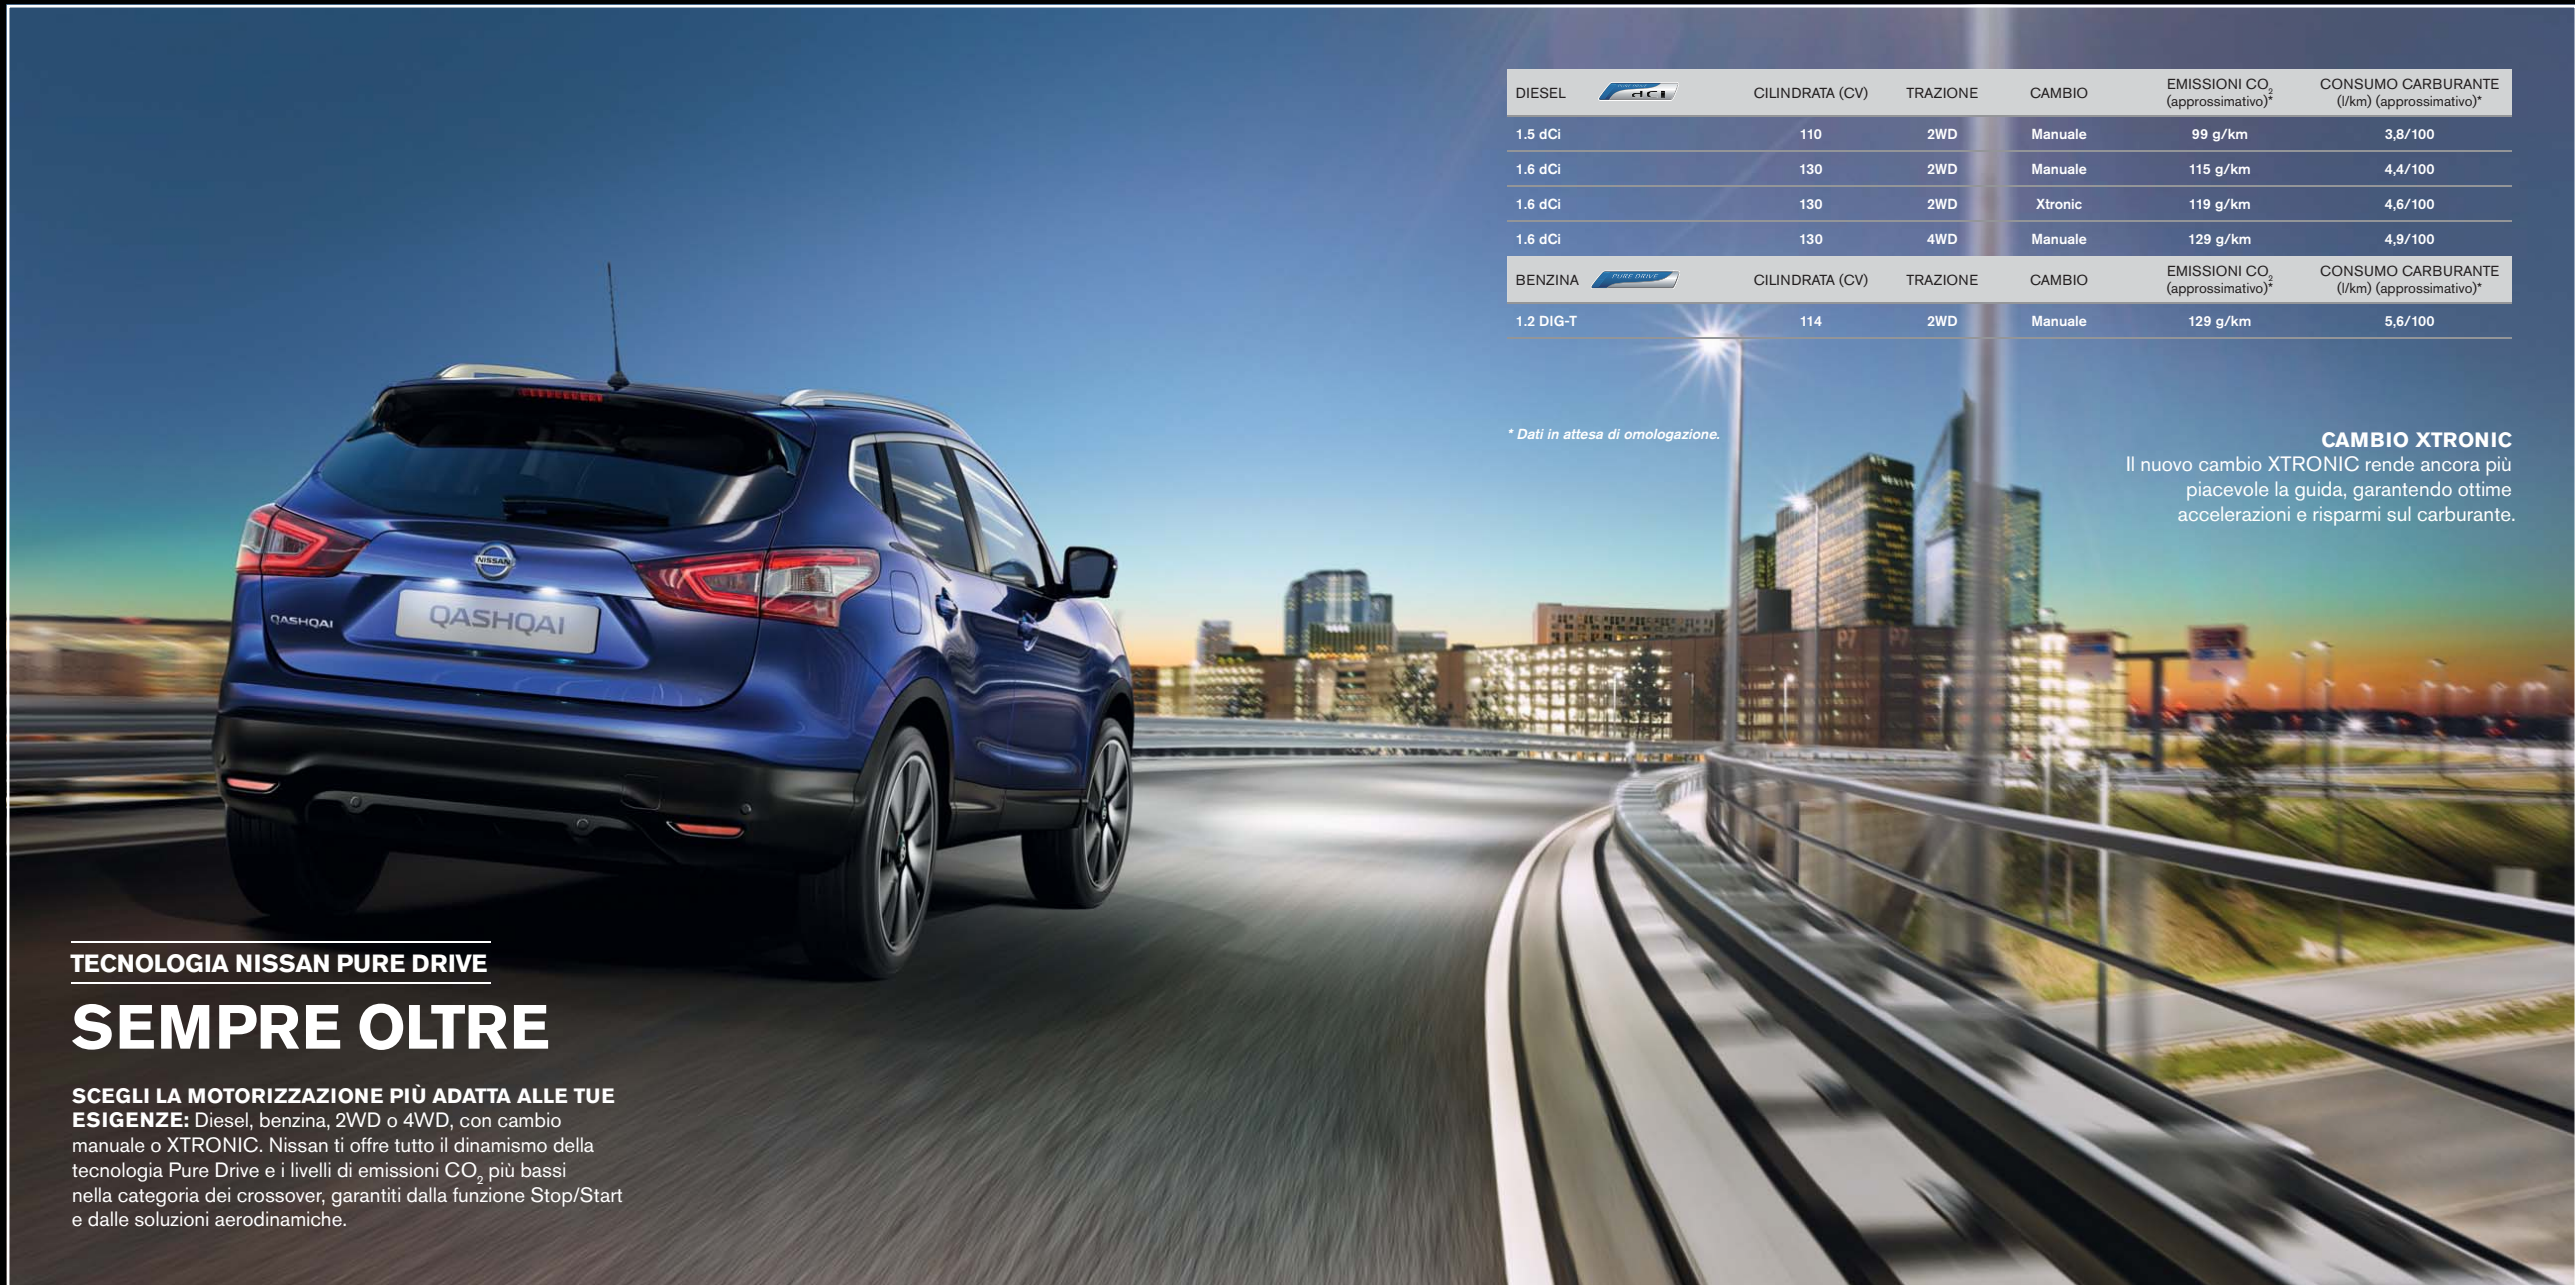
| DIESEL dCi | CILINDRATA (CV) | TRAZIONE | CAMBIO | EMISSIONI $CO_2$ (approssimativo)* | CONSUMO CARBURANTE (l/km) (approssimativo)* |
|---|---|---|---|---|---|
| 1.5 dCi | 110 | 2WD | Manuale | 99 g/km | 3,8/100 |
| 1.6 dCi | 130 | 2WD | Manuale | 115 g/km | 4,4/100 |
| 1.6 dCi | 130 | 2WD | Xtronic | 119 g/km | 4,6/100 |
| 1.6 dCi | 130 | 4WD | Manuale | 129 g/km | 4,9/100 |
| BENZINA PURE DRIVE | CILINDRATA (CV) | TRAZIONE | CAMBIO | EMISSIONI $CO_2$ (approssimativo)* | CONSUMO CARBURANTE (l/km) (approssimativo)* |
| 1.2 DIG-T | 114 | 2WD | Manuale | 129 g/km | 5,6/100 |

* Dati in attesa di omologazione.

CAMBIO XTRONIC
Il nuovo cambio XTRONIC rende ancora più piacevole la guida, garantendo ottime accelerazioni e risparmi sul carburante.

QASHQAI

NISSAN

QASHQAI

TECNOLOGIA NISSAN PURE DRIVE

SEMPRE OLTRE

SCEGLI LA MOTORIZZAZIONE PIÙ ADATTA ALLE TUE ESIGENZE: Diesel, benzina, 2WD o 4WD, con cambio manuale o XTRONIC. Nissan ti offre tutto il dinamismo della tecnologia Pure Drive e i livelli di emissioni $CO_2$ più bassi nella categoria dei crossover, garantiti dalla funzione Stop/Start e dalle soluzioni aerodinamiche.